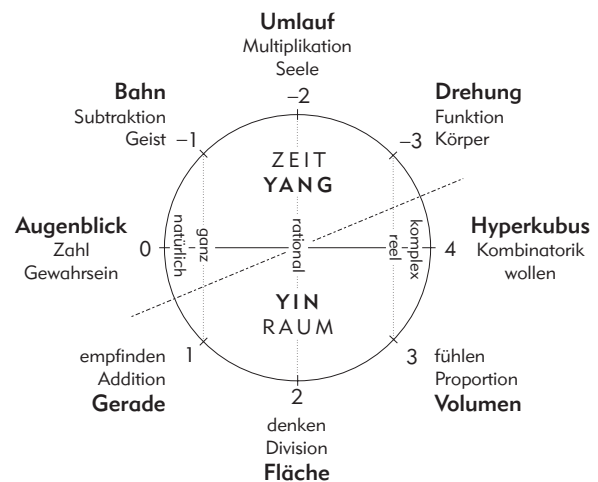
**Umlauf**
Multiplikation
Seele
–2

**Bahn**
Subtraktion
Geist
–1

**Drehung**
Funktion
Körper
–3

ZEIT
**YANG**

**Augenblick**
Zahl
Gewahrsein
0

ganz
natürlich

rational

komplex
reel

4
**Hyperkubus**
Kombinatorik
wollen

**YIN**
RAUM

1
empfinden
Addition
**Gerade**

3
fühlen
Proportion
**Volumen**

2
denken
Division
**Fläche**